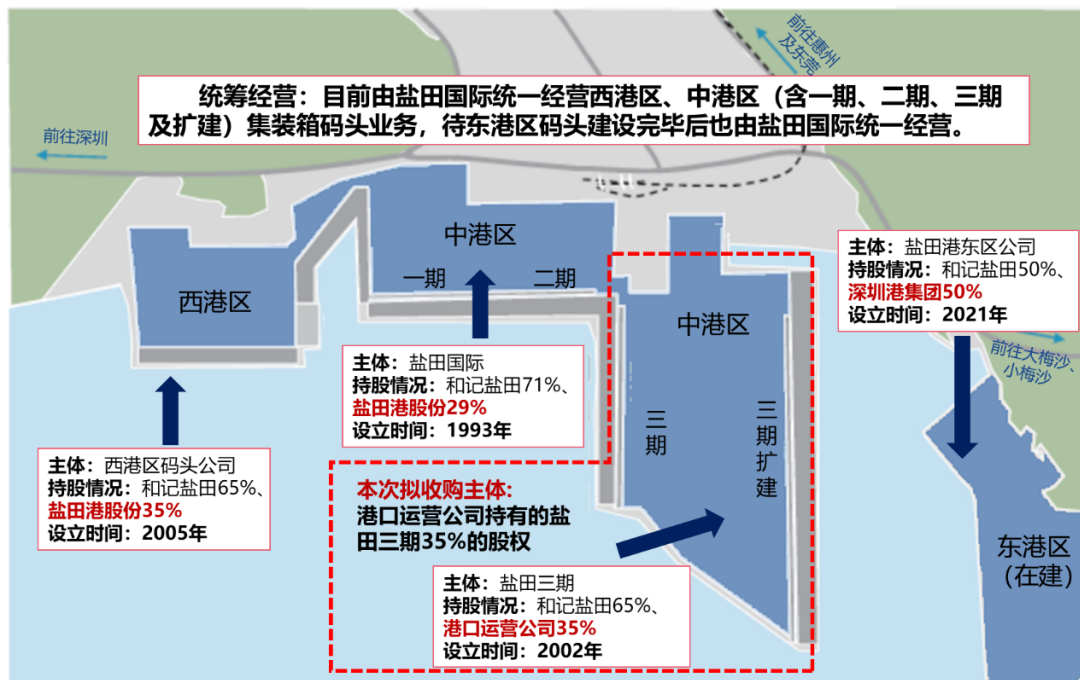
前往惠州及东莞

统筹经营：目前由盐田国际统一经营西港区、中港区（含一期、二期、三期及扩建）集装箱码头业务，待东港区码头建设完毕后也由盐田国际统一经营。

前往深圳

中港区

一期

二期

西港区

中港区

三期

三期扩建

主体：盐田港东区公司
持股情况：和记盐田50%、深圳港集团50%
设立时间：2021年

前往大梅沙、小梅沙

主体：盐田国际
持股情况：和记盐田71%、盐田港股份29%
设立时间：1993年

主体：西港区码头公司
持股情况：和记盐田65%、盐田港股份35%
设立时间：2005年

本次拟收购主体：
港口运营公司持有的盐田三期35%的股权

主体：盐田三期
持股情况：和记盐田65%、港口运营公司35%
设立时间：2002年

东港区（在建）